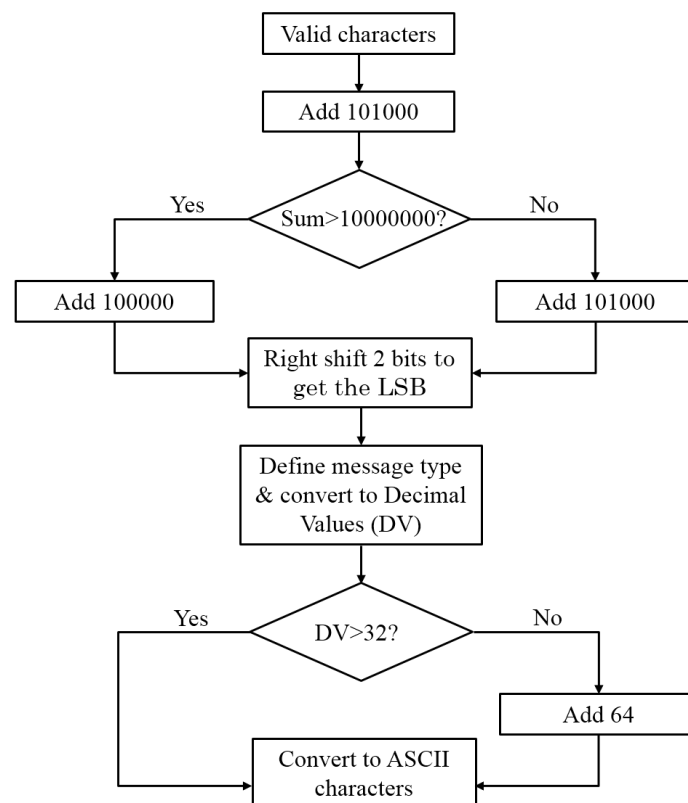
Valid characters

Add 101000

Yes

Sum>10000000?

No

Add 100000

Add 101000

Right shift 2 bits to get the LSB

Define message type & convert to Decimal Values (DV)

Yes

DV>32?

No

Add 64

Convert to ASCII characters